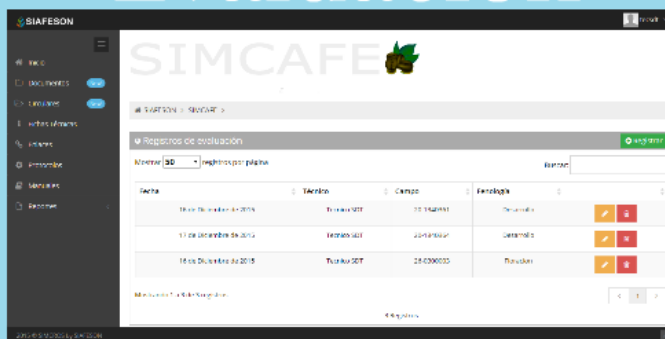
SIAFESON

Inicio
Documentos
Circulares
Fechas límites
Enlaces
Personales
Manuales
Reportes

SIMCAFE

SIAFESON > SIMCAFE >

Registros de evaluación

Registrar

Mostrar 50 registros por página

Buscar:

| Fecha | Técnico | Campo | Fenología | |
|---|---|---|---|---|
| 18 de Diciembre de 2015 | Tecnico SDT | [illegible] | Desarrollo | |
| 17 de Diciembre de 2015 | Tecnico SDT | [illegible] | Desarrollo | |
| 16 de Diciembre de 2015 | Tecnico SDT | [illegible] | Floración | |

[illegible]

< 1 >

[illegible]

2015 © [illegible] SIAFESON